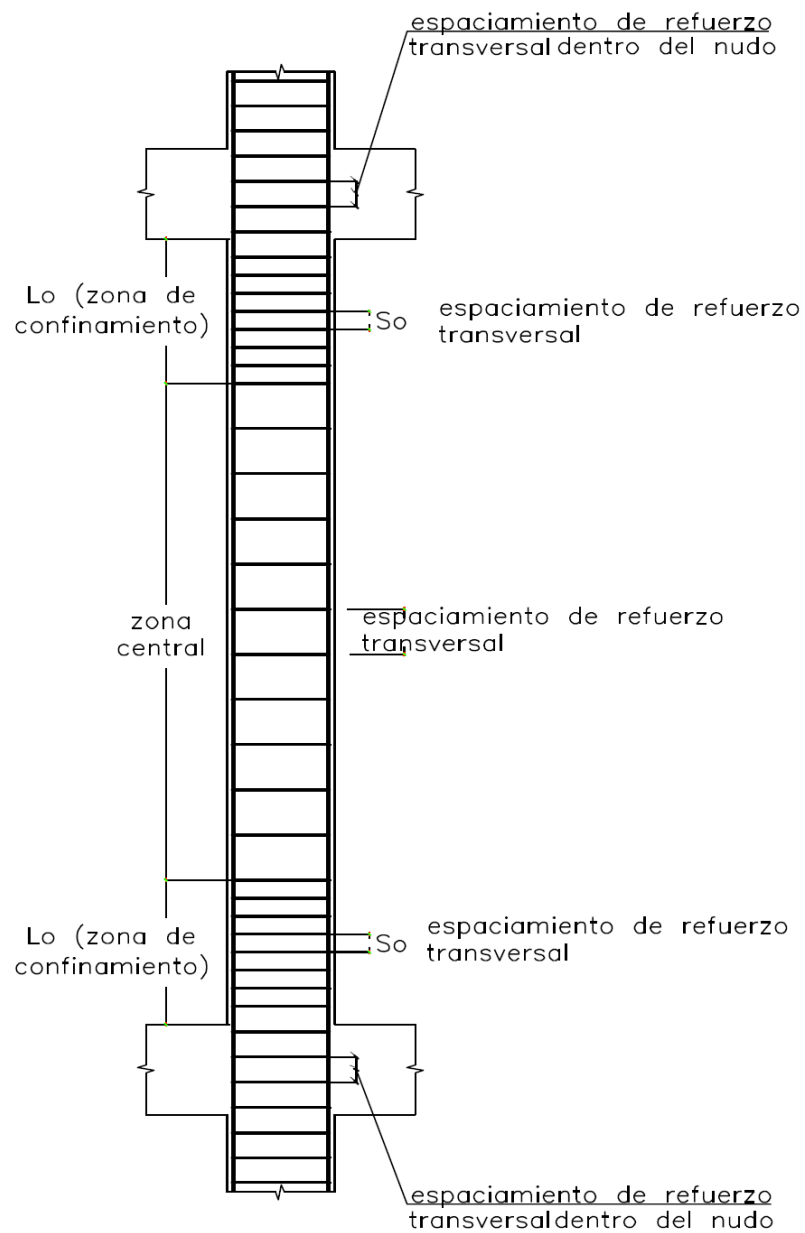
espaciamiento de refuerzo transversal dentro del nudo

Lo (zona de confinamiento)

So

espaciamiento de refuerzo transversal

zona central

espaciamiento de refuerzo transversal

Lo (zona de confinamiento)

So

espaciamiento de refuerzo transversal

espaciamiento de refuerzo transversal dentro del nudo